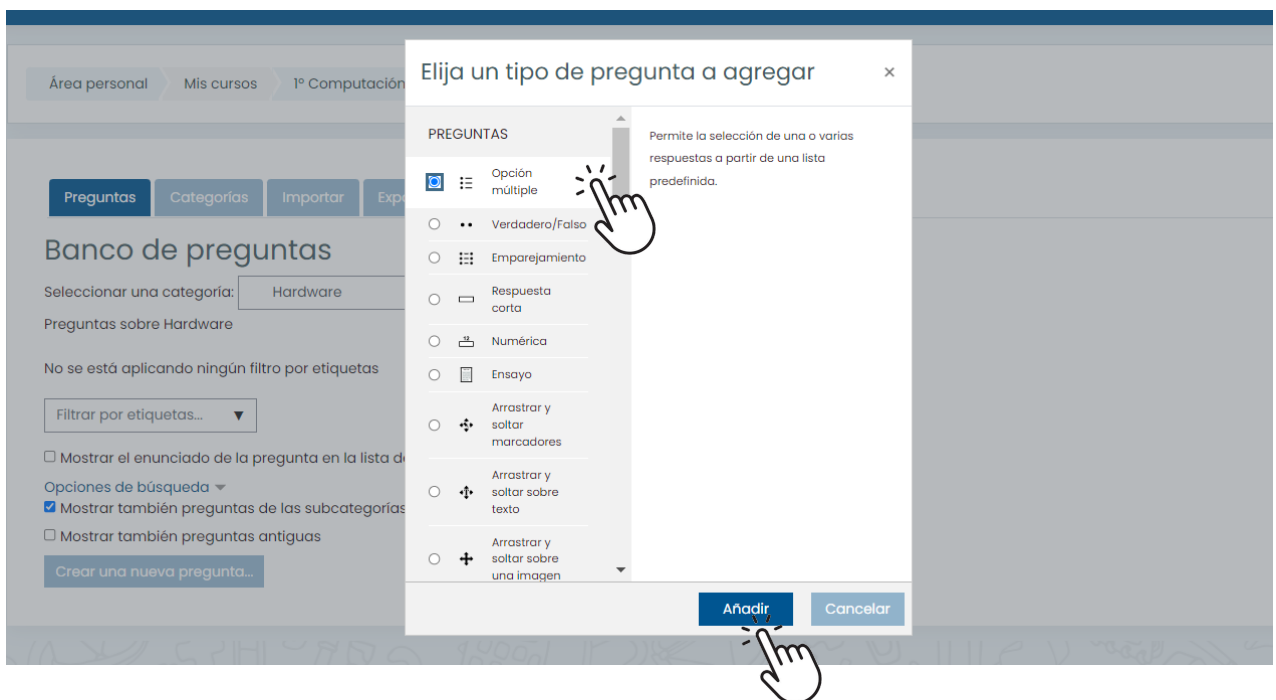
Área personal Mis cursos 1º Computación

Preguntas Categorías Importar Expo

Banco de preguntas

Seleccionar una categoría: Hardware

Preguntas sobre Hardware

No se está aplicando ningún filtro por etiquetas

Filtrar por etiquetas... ▼

☐ Mostrar el enunciado de la pregunta en la lista de

Opciones de búsqueda

☑ Mostrar también preguntas de las subcategorías

☐ Mostrar también preguntas antiguas

Crear una nueva pregunta...

Elija un tipo de pregunta a agregar ×

PREGUNTAS

Opción múltiple

Verdadero/Falso

Emparejamiento

Respuesta corta

Numérica

Ensayo

Arrastrar y soltar marcadores

Arrastrar y soltar sobre texto

Arrastrar y soltar sobre una imagen

Permite la selección de una o varias respuestas a partir de una lista predefinida.

Añadir Cancelar